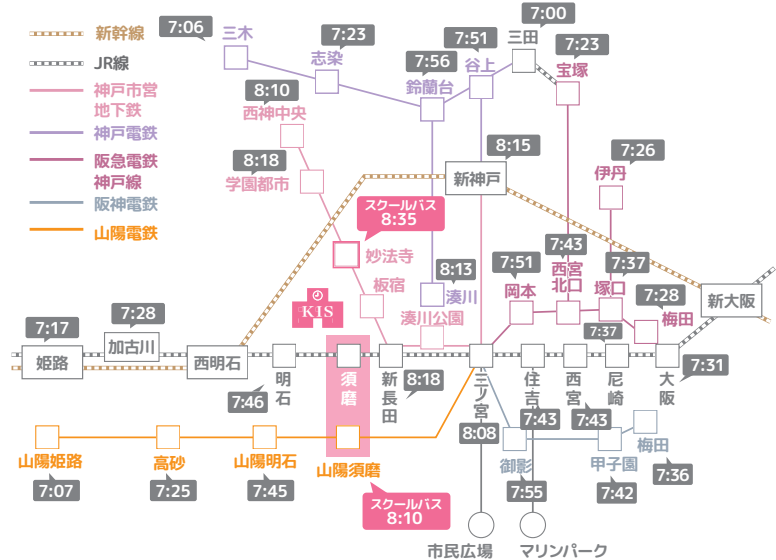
新幹線
JR線
神戸市営地下鉄
神戸電鉄
阪急電鉄神戸線
阪神電鉄
山陽電鉄

7:06
三木
7:23
志染
7:56
鈴蘭台
7:51
谷上
7:00
三田
7:23
宝塚
8:10
西神中央
8:18
学園都市
8:15
新神戸
7:26
伊丹
スクールバス
8:35
妙法寺
板宿
8:13
湊川
湊川公園
7:51
岡本
7:43
西宮北口
7:37
塚口
7:28
梅田
新大阪
KIS
7:17
姫路
7:28
加古川
西明石
明石
7:46
須磨
新長田
8:18
三ノ宮
8:08
住吉
7:43
西宮
7:43
7:37
尼崎
大阪
7:31
御影
7:55
甲子園
7:42
梅田
7:36
山陽姫路
7:07
高砂
7:25
山陽明石
7:45
山陽須磨
スクールバス
8:10
市民広場
マリンパーク